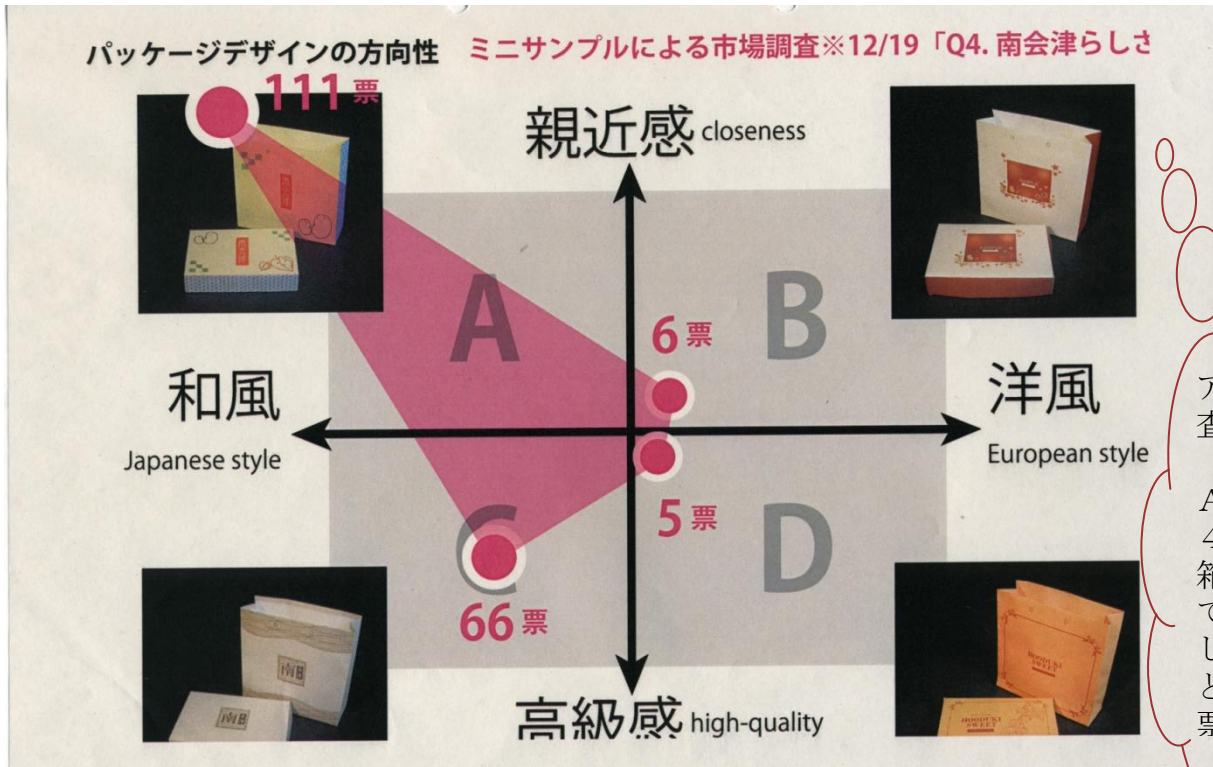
パッケージデザインの方向性　ミニサンプルによる市場調査※12/19「Q4. 南会津らしさ

111票

親近感 closeness

A

B

6票

和風

Japanese style

洋風

European style

5票

C

D

66票

高級感 high-quality

南县

南县

HOBOSHI SWEET

HOBOSHI SWEET

ア
査

A
4
箱
で
し
と
票